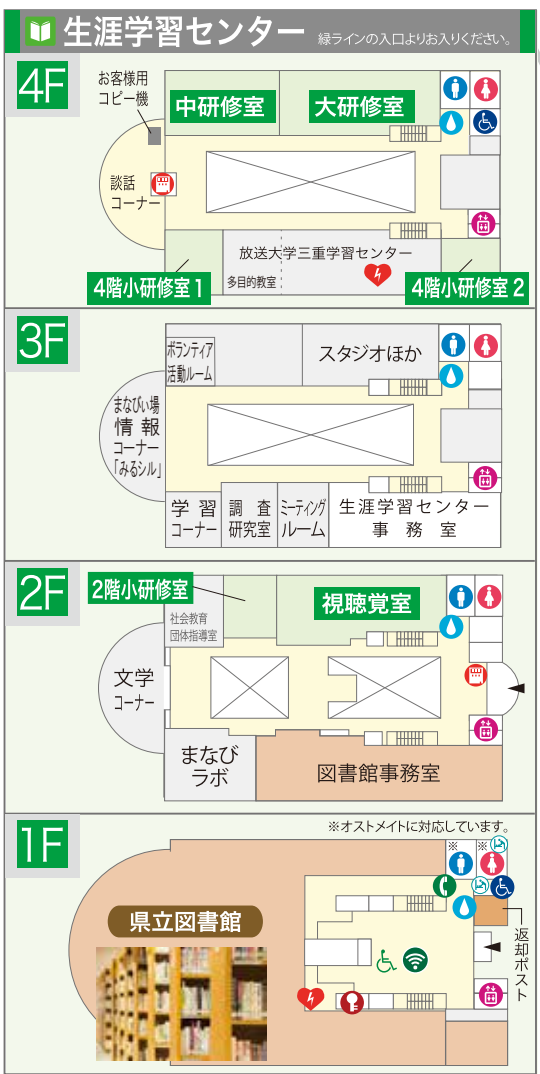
生涯学習センター 緑ラインの入口よりお入りください。

4F
お客様用コピー機
中研修室
大研修室
談話コーナー
放送大学三重学習センター
多目的教室
4階小研修室1
4階小研修室2

3F
ボランティア活動ルーム
スタジオほか
まなびい場 情報コーナー 「みるシル」
学習コーナー
調査研究室
ミーティングルーム
生涯学習センター事務室

2F
2階小研修室
社会教育団体指導室
視聴覚室
文学コーナー
まなびラボ
図書館事務室

1F
※オストメイトに対応しています。
※
※
県立図書館
返却ポスト